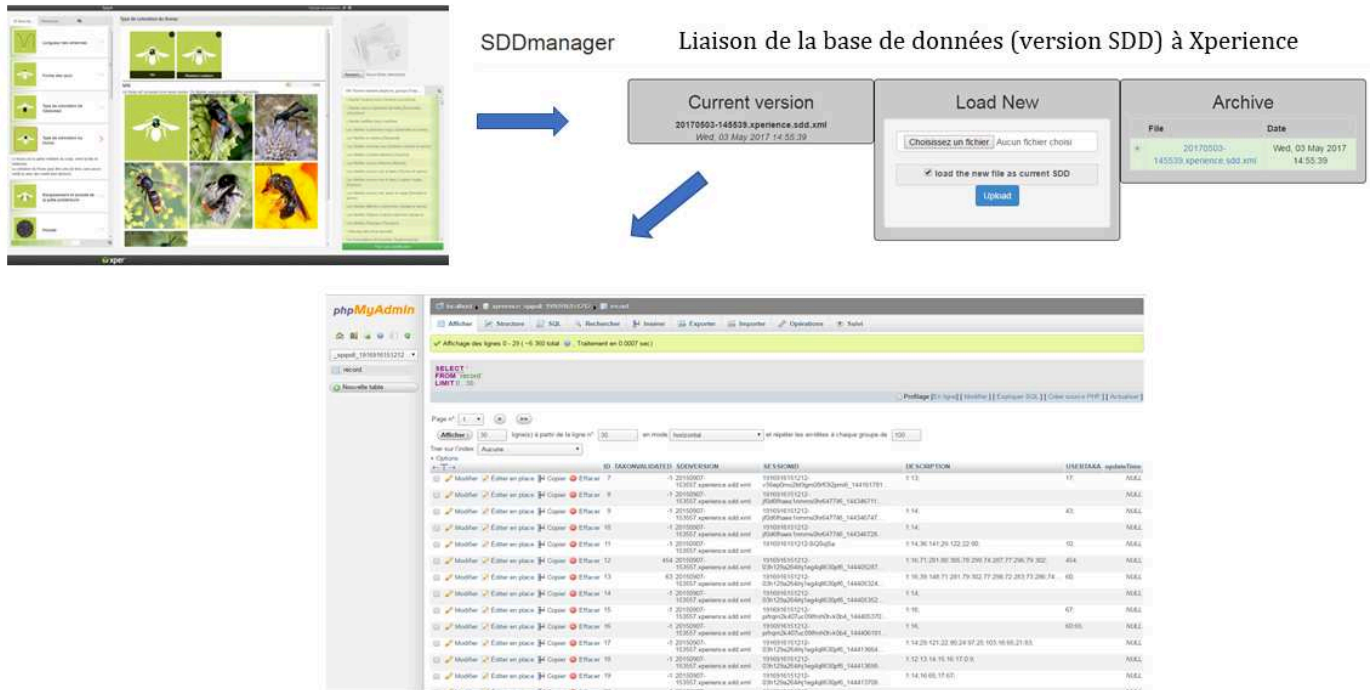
SDDmanager

Liaison de la base de données (version SDD) à Xperience

Current version
20170503-145539.xperience.sdd.xml
Wed, 03 May 2017 14:55:39

Load New
Choisissez un fichier Aucun fichier choisi
load the new file as current SDD
Upload

Archive
| File | Date |
|---|---|
| 20170503-145539.xperience.sdd.xml | Wed, 03 May 2017 14:55:39 |

Type de coloration du thorax

phpMyAdmin

Afficher Structure SQL Rechercher Insérer Exporter Importer Opérations Suivi

Affichage des lignes 0 - 29 (~6 360 total, Traitement en 0.0007 sec)

SELECT *
FROM record
LIMIT 0 , 30

Page n°: 1

Afficher : 30 ligne(s) à partir de la ligne n° 30 en mode horizontal et répéter les en-têtes à chaque groupe de 100

Trier sur l'index: Aucune

+ Options

| | ID | TAXONVALIDATED | SDDVERSION | SESSIONID | DESCRIPTION | USERTAXA | updateTime |
|---|---|---|---|---|---|---|---|
| Modifier Éditer en place Copier Effacer | 7 | -1 | 20150907-153557.xperience.sdd.xml | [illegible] | 1:13; | 17; | NULL |
| Modifier Éditer en place Copier Effacer | 8 | -1 | 20150907-153557.xperience.sdd.xml | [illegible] | | | NULL |
| Modifier Éditer en place Copier Effacer | 9 | -1 | 20150907-153557.xperience.sdd.xml | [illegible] | 1:14; | 43; | NULL |
| Modifier Éditer en place Copier Effacer | 10 | -1 | 20150907-153557.xperience.sdd.xml | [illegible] | 1:14; | | NULL |
| Modifier Éditer en place Copier Effacer | 11 | -1 | 20150907-153557.xperience.sdd.xml | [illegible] | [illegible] | 10; | NULL |
| Modifier Éditer en place Copier Effacer | 12 | 454 | 20150907-153557.xperience.sdd.xml | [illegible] | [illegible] | 454; | NULL |
| Modifier Éditer en place Copier Effacer | 13 | 63 | 20150907-153557.xperience.sdd.xml | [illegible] | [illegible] | 60; | NULL |
| Modifier Éditer en place Copier Effacer | 14 | -1 | 20150907-153557.xperience.sdd.xml | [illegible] | 1:14; | | NULL |
| Modifier Éditer en place Copier Effacer | 15 | -1 | 20150907-153557.xperience.sdd.xml | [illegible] | 1:16; | 67; | NULL |
| Modifier Éditer en place Copier Effacer | 16 | -1 | 20150907-153557.xperience.sdd.xml | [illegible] | 1:16; | 60;65; | NULL |
| Modifier Éditer en place Copier Effacer | 17 | -1 | 20150907-153557.xperience.sdd.xml | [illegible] | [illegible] | | NULL |
| Modifier Éditer en place Copier Effacer | 18 | -1 | 20150907-153557.xperience.sdd.xml | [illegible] | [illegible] | | NULL |
| Modifier Éditer en place Copier Effacer | 19 | -1 | 20150907-153557.xperience.sdd.xml | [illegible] | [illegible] | | NULL |